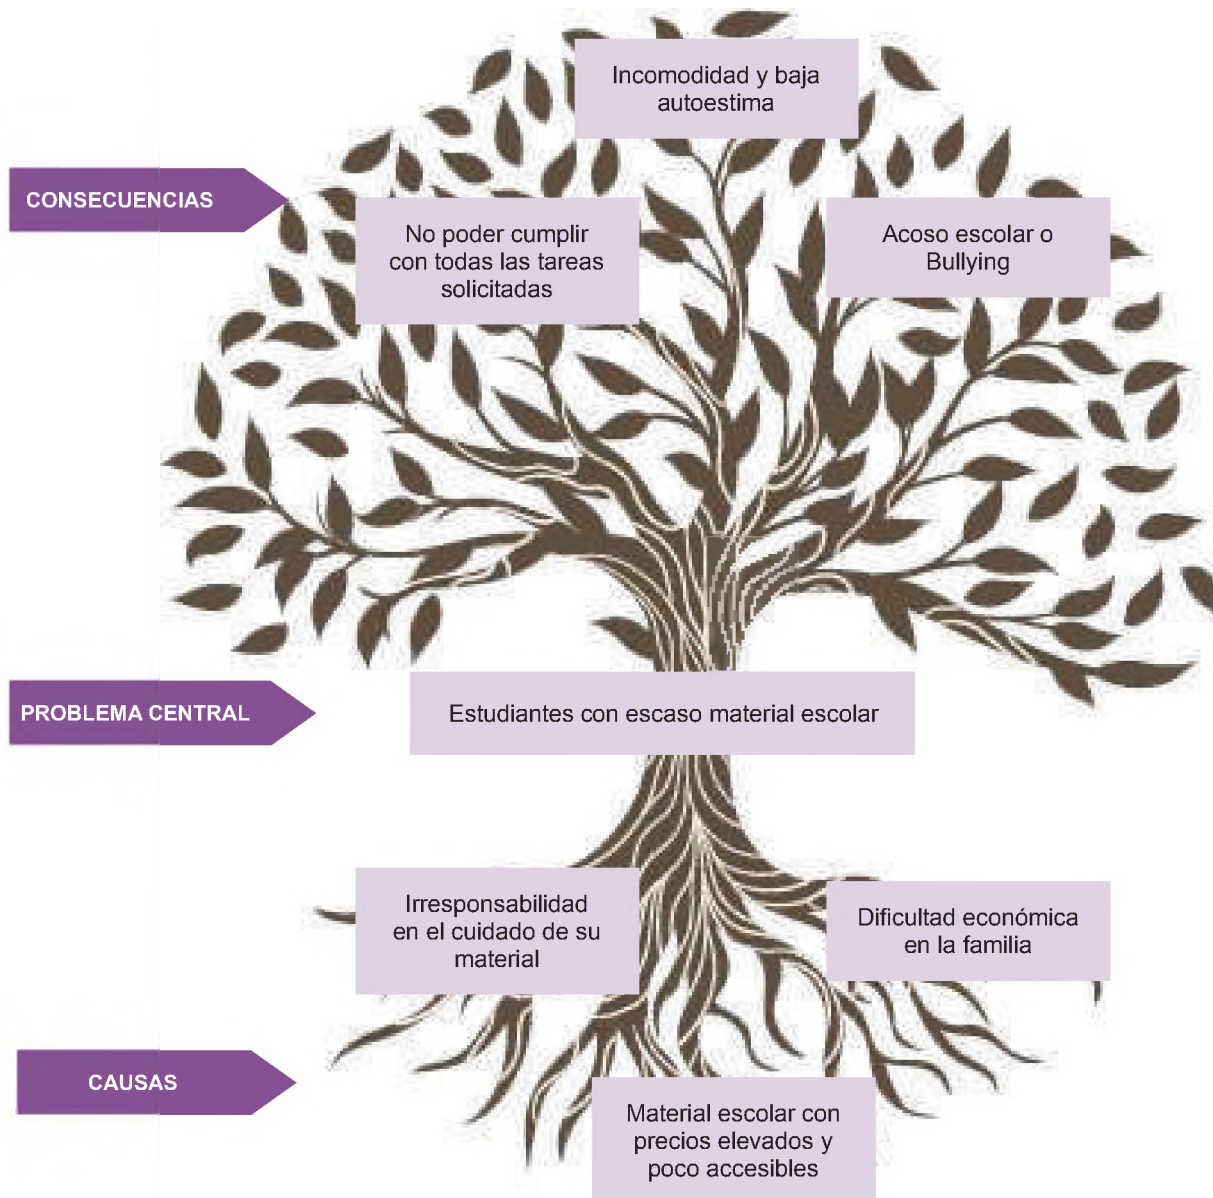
Incomodidad y baja autoestima

CONSECUENCIAS

No poder cumplir con todas las tareas solicitadas

Acoso escolar o Bullying

PROBLEMA CENTRAL

Estudiantes con escaso material escolar

Irresponsabilidad en el cuidado de su material

Dificultad económica en la familia

CAUSAS

Material escolar con precios elevados y poco accesibles